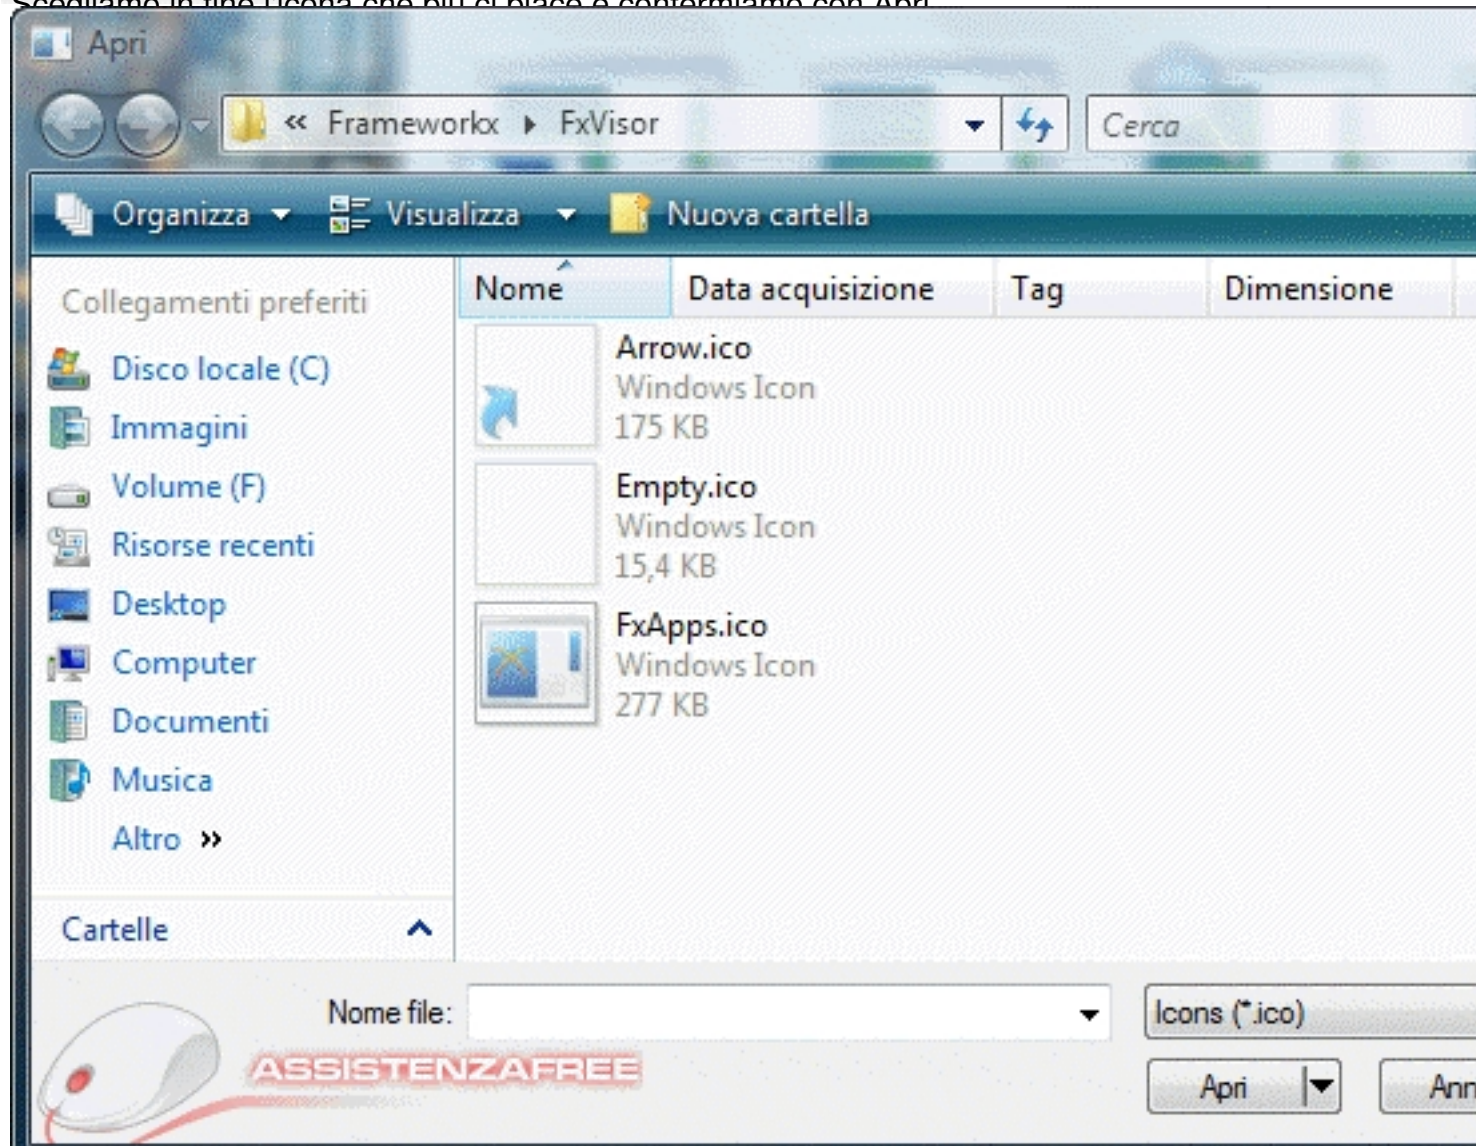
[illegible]

Apri

« Frameworkx ▸ FxVisor

Cerca

Organizza ▾ Visualizza ▾ Nuova cartella

Collegamenti preferiti

Disco locale (C)
Immagini
Volume (F)
Risorse recenti
Desktop
Computer
Documenti
Musica
Altro »

Cartelle

| Nome | Data acquisizione | Tag | Dimensione |
|---|---|---|---|

Arrow.ico
Windows Icon
175 KB

Empty.ico
Windows Icon
15,4 KB

FxApps.ico
Windows Icon
277 KB

Nome file:

Icons (*.ico)

Apri

Ann

ASSISTENZAFREE